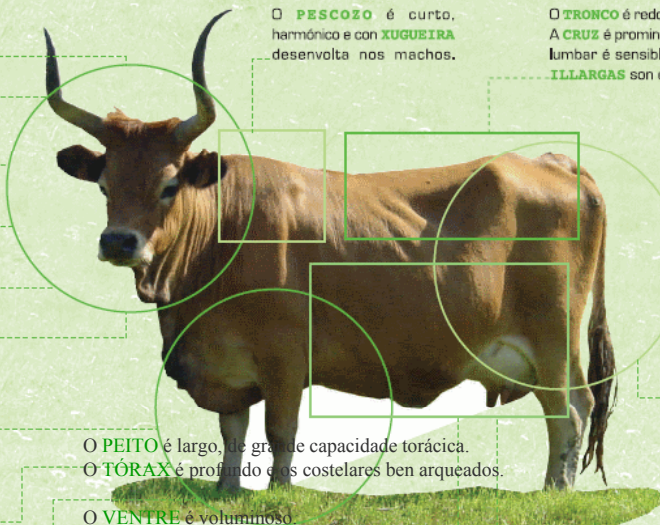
O PESCOZO é curto, harmónico e con XUGUEIRA desenvolta nos machos.

O TRONCO é redo
A CRUZ é promin
lumbar é sensibl
ILLARGAS son

O PEITO é largo, de gra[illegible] de capacidade torácica.
O TÓRAX é profundo e os costelares ben arqueados.

O VENTRE é volumoso.